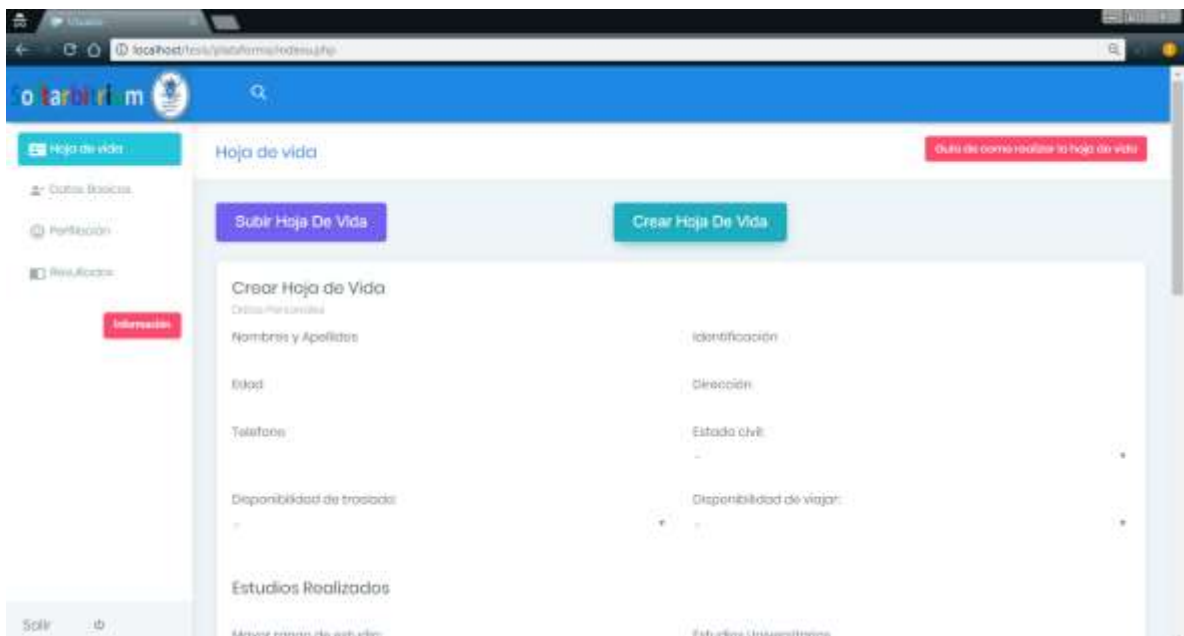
localhost/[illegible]

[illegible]

Hoja de vida

Datos Basicos

Perfilación

Resultados

Información

Hoja de vida

Guía de como realizar la hoja de vida

Subir Hoja De Vida

Crear Hoja De Vida

Crear Hoja de Vida

Datos Personales

Nombres y Apellidos

Identificación

Edad

Dirección

Telefono

Estado civil:

-

Disponibilidad de traslado:

-

Disponibilidad de viajar:

-

Estudios Realizados

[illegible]

Estudios Universitarios

Salir